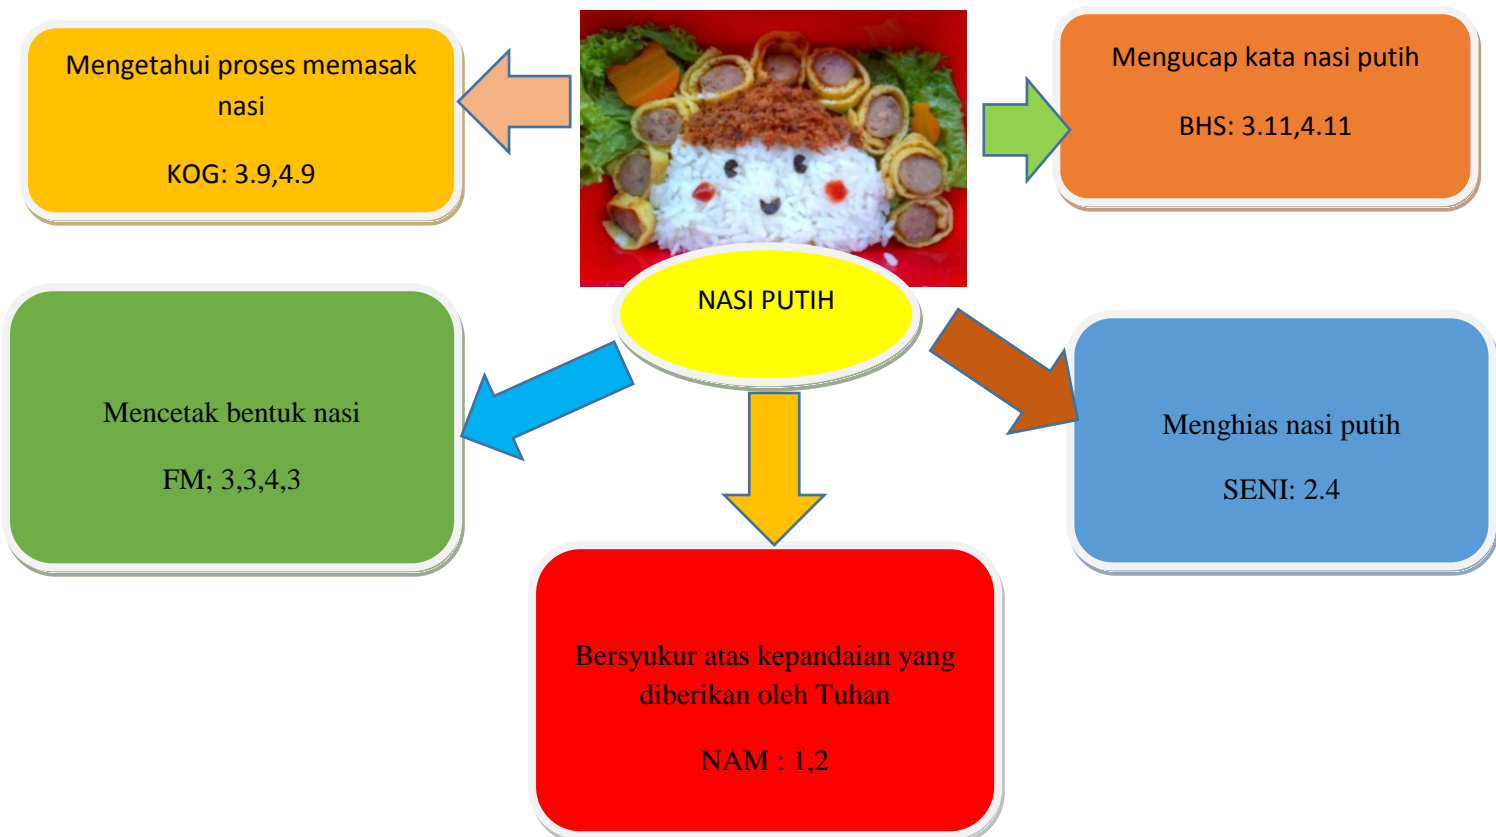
Mengetahui proses memasak nasi

KOG: 3.9,4.9

Mengucap kata nasi putih

BHS: 3.11,4.11

NASI PUTIH

Mencetak bentuk nasi

FM; 3,3,4,3

Menghias nasi putih

SENI: 2.4

Bersyukur atas kepandaian yang diberikan oleh Tuhan

NAM : 1,2